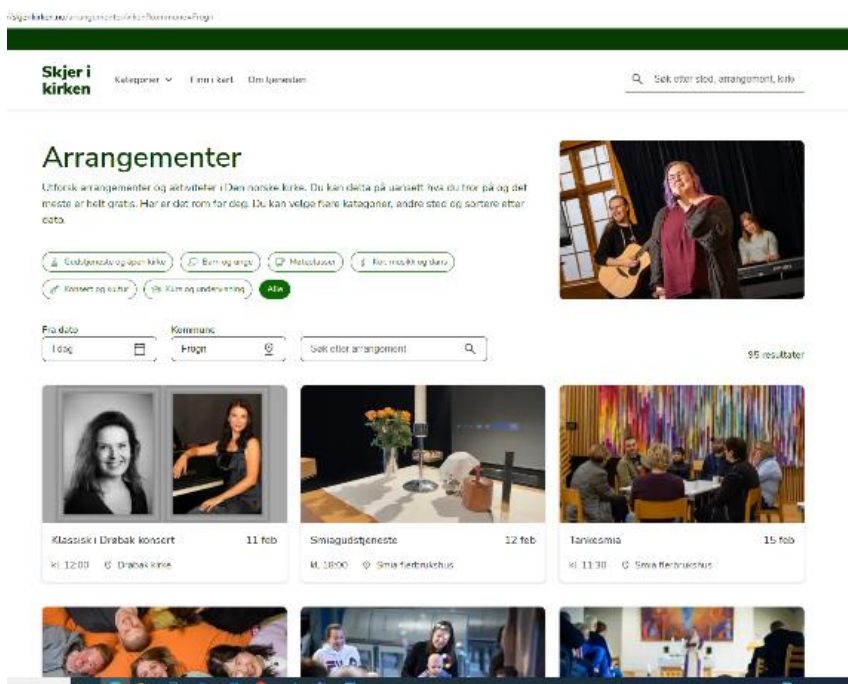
skjerikirken.no/arrangementer/kirker?kommune=Frogn

Skjer i kirken

Kategorier Finn i kart Om tjenesten

Søk etter sted, arrangement, kirke

Arrangementer

Utforsk arrangementer og aktiviteter i Den norske kirke. Du kan delta på uansett hva du tror på og det meste er helt gratis. Her er det rom for deg. Du kan velge flere kategorier, endre sted og sortere etter dato.

Gudstjeneste og åpen kirke

Barn og unge

Måltidsfelleskap

Kor, musikk og dans

Konsert og kultur

Kurs og undervisning

Alle

Fra dato

I dag

Kommune

Frogn

Søk etter arrangement

95 resultater

Klassisk i Drøbak konsert

11 feb

kl. 12:00

Drøbak kirke

Smiagudstjeneste

12 feb

kl. 18:00

Smia flerbrukshus

Tankesmia

15 feb

kl. 11:30

Smia flerbrukshus